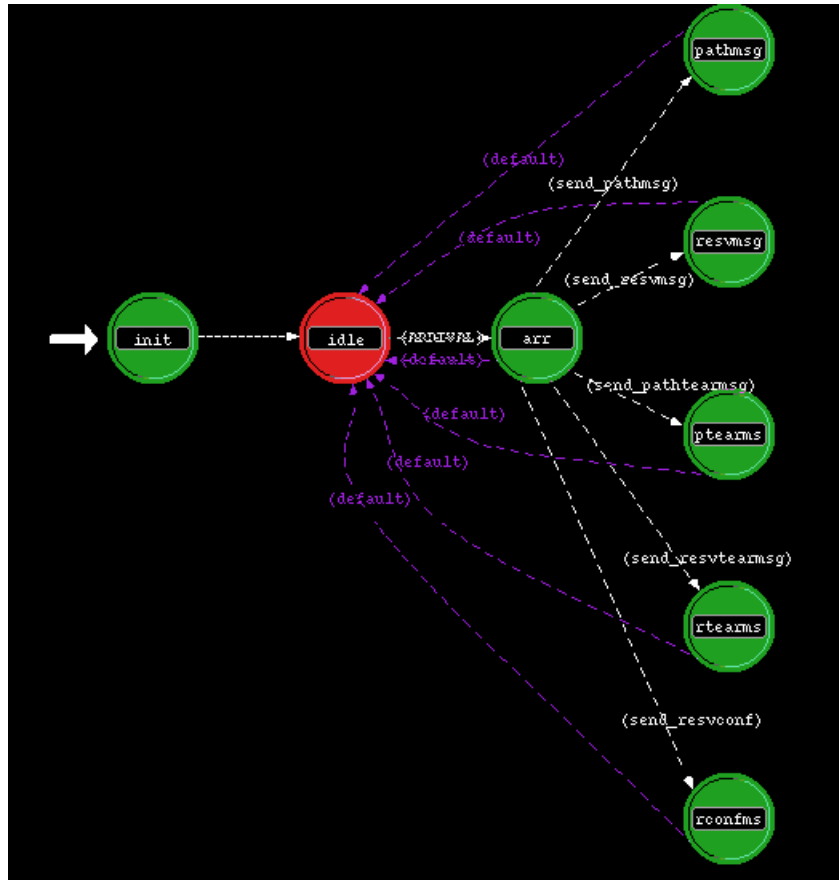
pathmsg

(default)

(send_pathmsg)

resvmsg

(default)

(send_resvmsg)

init

idle

(ARRIVAL)

arr

(default)

(send_pathtearmsg)

ptearms

(default)

(default)

(default)

(send_resvtearmsg)

rtearms

(send_resvconf)

rconfms